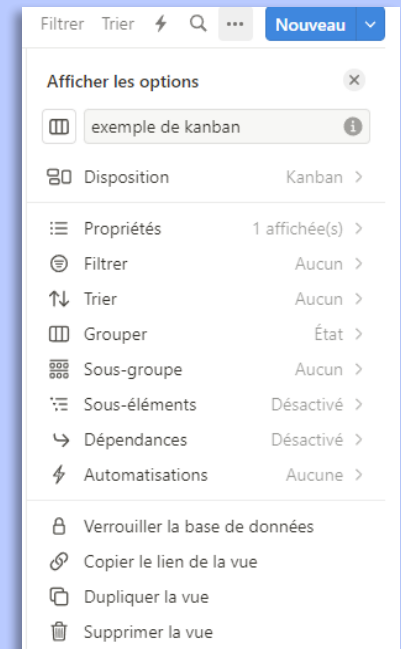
Filtrer Trier ··· Nouveau

Afficher les options

exemple de kanban

Disposition Kanban

Propriétés 1 affichée(s)
Filtrer Aucun
Trier Aucun
Grouper État
Sous-groupe Aucun
Sous-éléments Désactivé
Dépendances Désactivé
Automatisations Aucune

Verrouiller la base de données
Copier le lien de la vue
Dupliquer la vue
Supprimer la vue